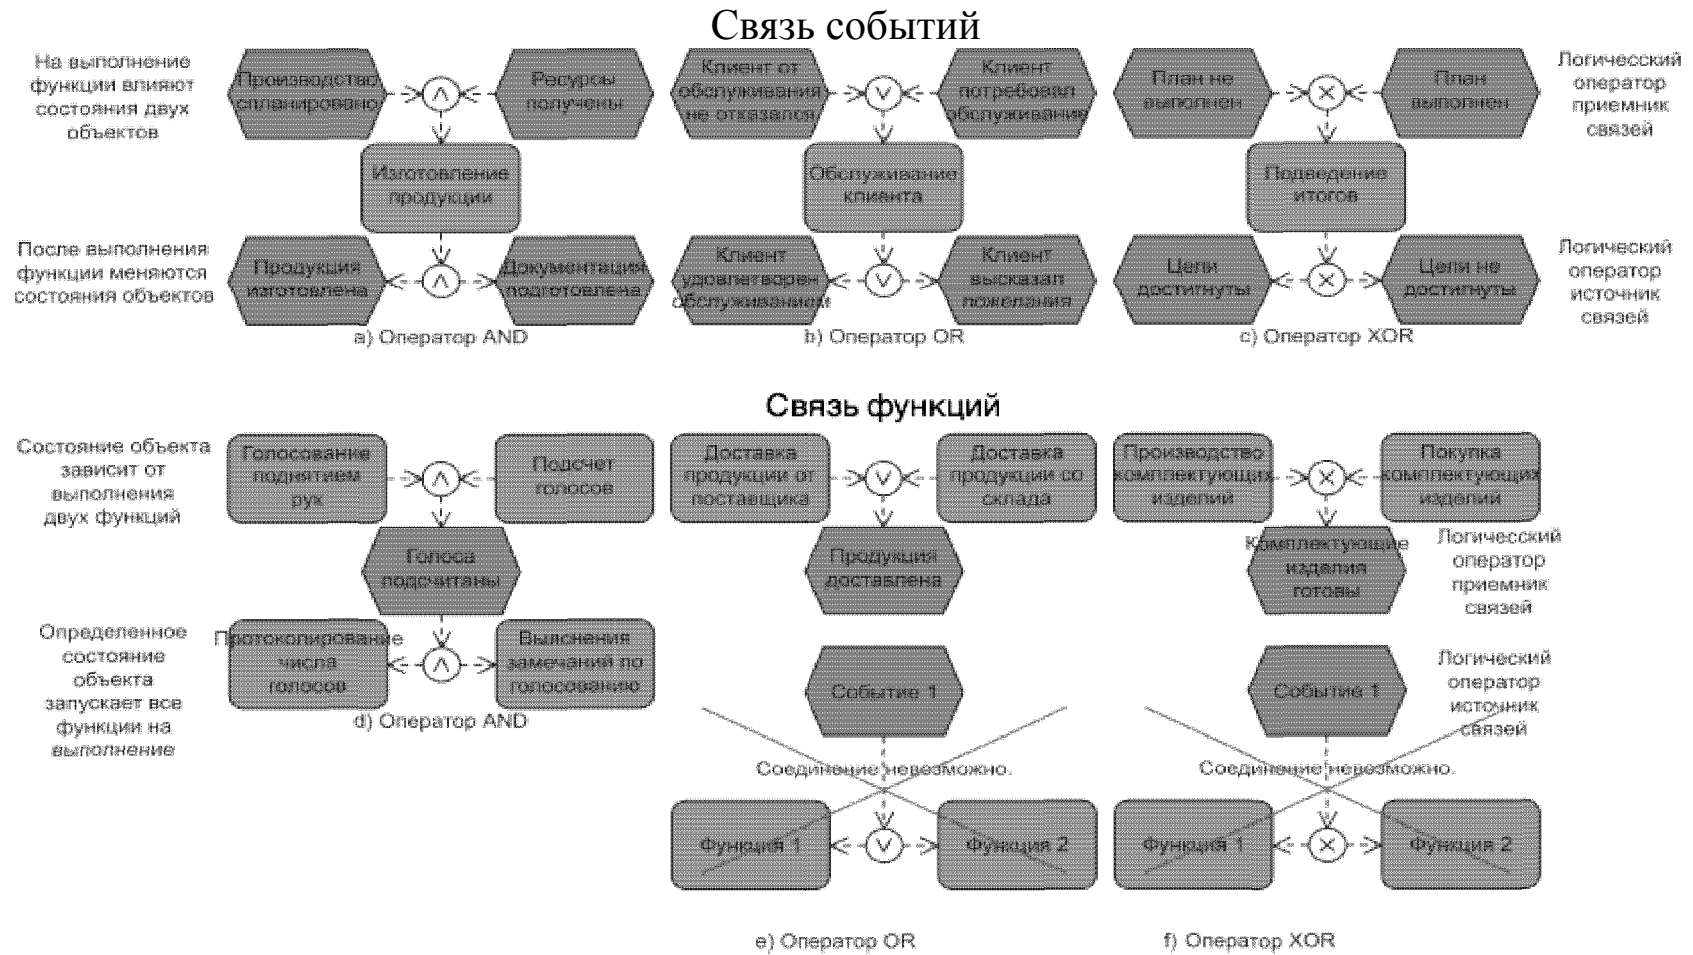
Связь событий

На выполнение функции влияют состояния двух объектов

Производство спланировано

Ресурсы получены

Изготовление продукции

После выполнения функции меняются состояния объектов

Продукция изготовлена

Документация подготовлена

a) Оператор AND

Клиент от обслуживания не отказался

Клиент потребовал обслуживания

Обслуживание клиента

Клиент удовлетворен обслуживанием

Клиент высказал пожелания

b) Оператор OR

План не выполнен

План выполнен

Логичесский оператор приемник связей

Подведение итогов

Цели достигнуты

Цели не достигнуты

Логический оператор источник связей

c) Оператор XOR

Связь функций

Состояние объекта зависит от выполнения двух функций

Голосование поднятием рук

Подсчет голосов

Голоса подсчитаны

Определенное состояние объекта запускает все функции на выполнение

Протоколирование числа голосов

Выяснения замечаний по голосованию

d) Оператор AND

Доставка продукции от поставщика

Доставка продукции со склада

Продукция доставлена

Производство комплектующих изделий

Покупка комплектующих изделий

Комплектующие изделия готовы

Логичесский оператор приемник связей

Событие 1

Соединение невозможно.

Функция 1

Функция 2

Событие 1

Логический оператор источник связей

Соединение невозможно.

Функция 1

Функция 2

e) Оператор OR

f) Оператор XOR